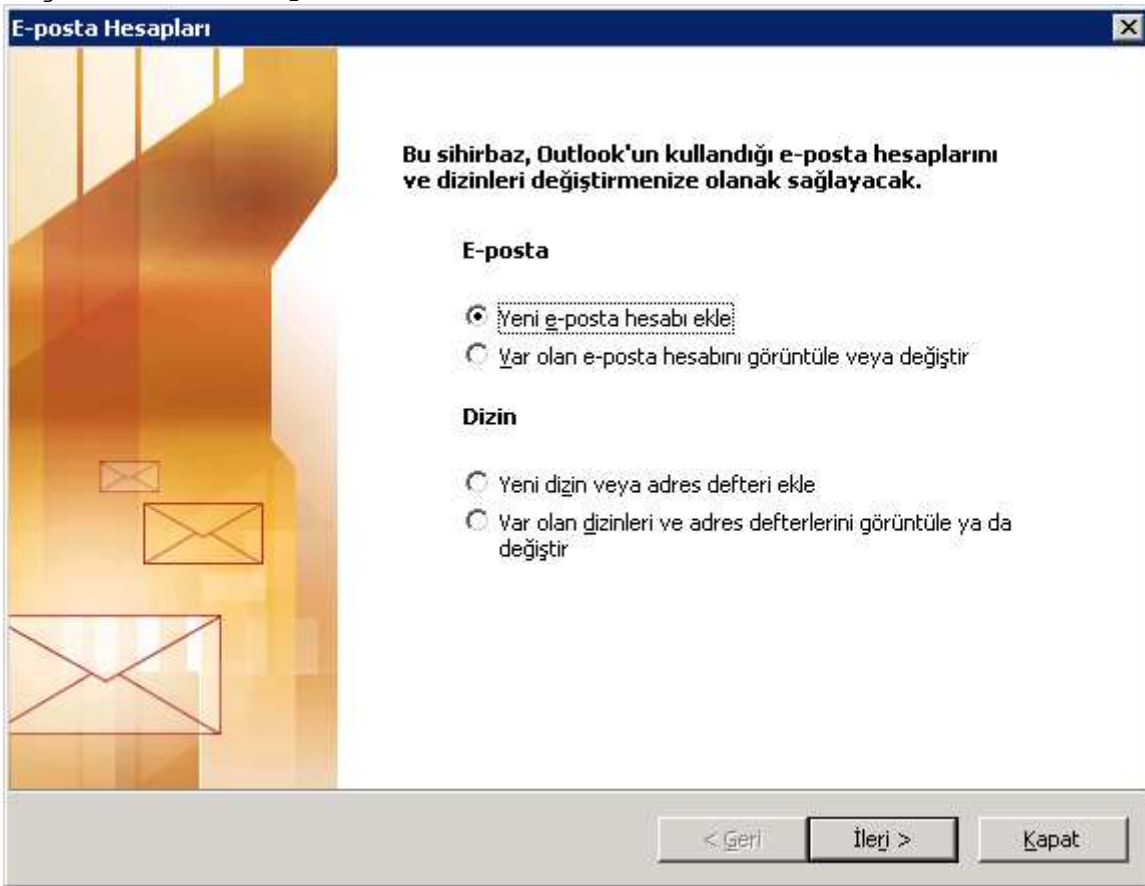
E-posta Hesapları

Bu sihirbaz, Outlook'un kullandığı e-posta hesaplarını ve dizinleri değiştirmenize olanak sağlayacak.

E-posta

Yeni e-posta hesabı ekle
Var olan e-posta hesabını görüntüle veya değiştir

Dizin

Yeni dizin veya adres defteri ekle
Var olan dizinleri ve adres defterlerini görüntüle ya da değiştir

< Geri
İleri >
Kapat